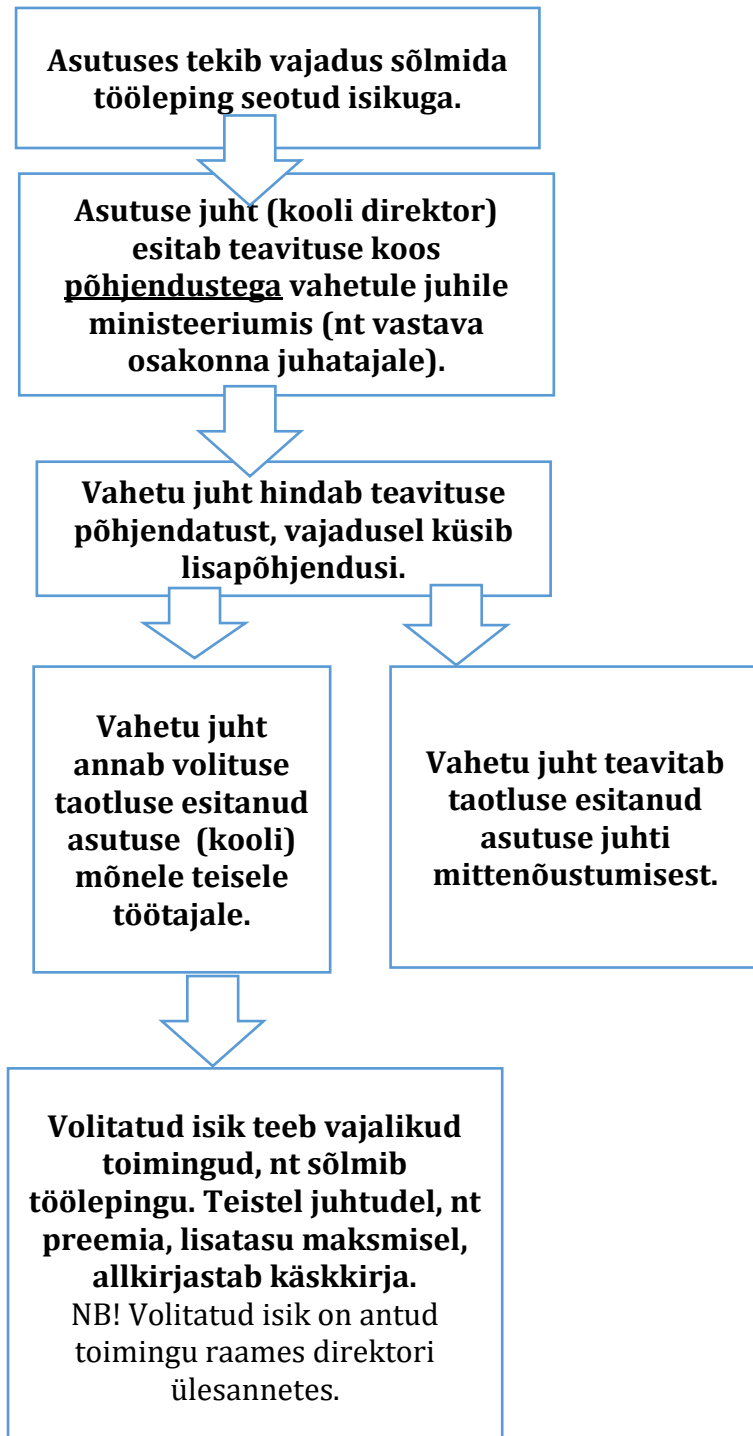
Asutuses tekib vajadus sõlmida tööleping seotud isikuga.

Asutuse juht (kooli direktor) esitab teavituse koos põhjendustega vahetule juhile ministeeriumis (nt vastava osakonna juhatajale).

Vahetu juht hindab teavituse põhjendatust, vajadusel küsib lisapõhjendusi.

Vahetu juht annab volituse taotluse esitanud asutuse (kooli) mõnele teisele töötajale.

Vahetu juht teavitab taotluse esitanud asutuse juhti mittenõustumisest.

Volitatud isik teeb vajalikud toimingud, nt sõlmib töölepingu. Teistel juhtudel, nt preemia, lisatasu maksmisel, allkirjastab käskkirja.
NB! Volitatud isik on antud toimingu raames direktori ülesannetes.